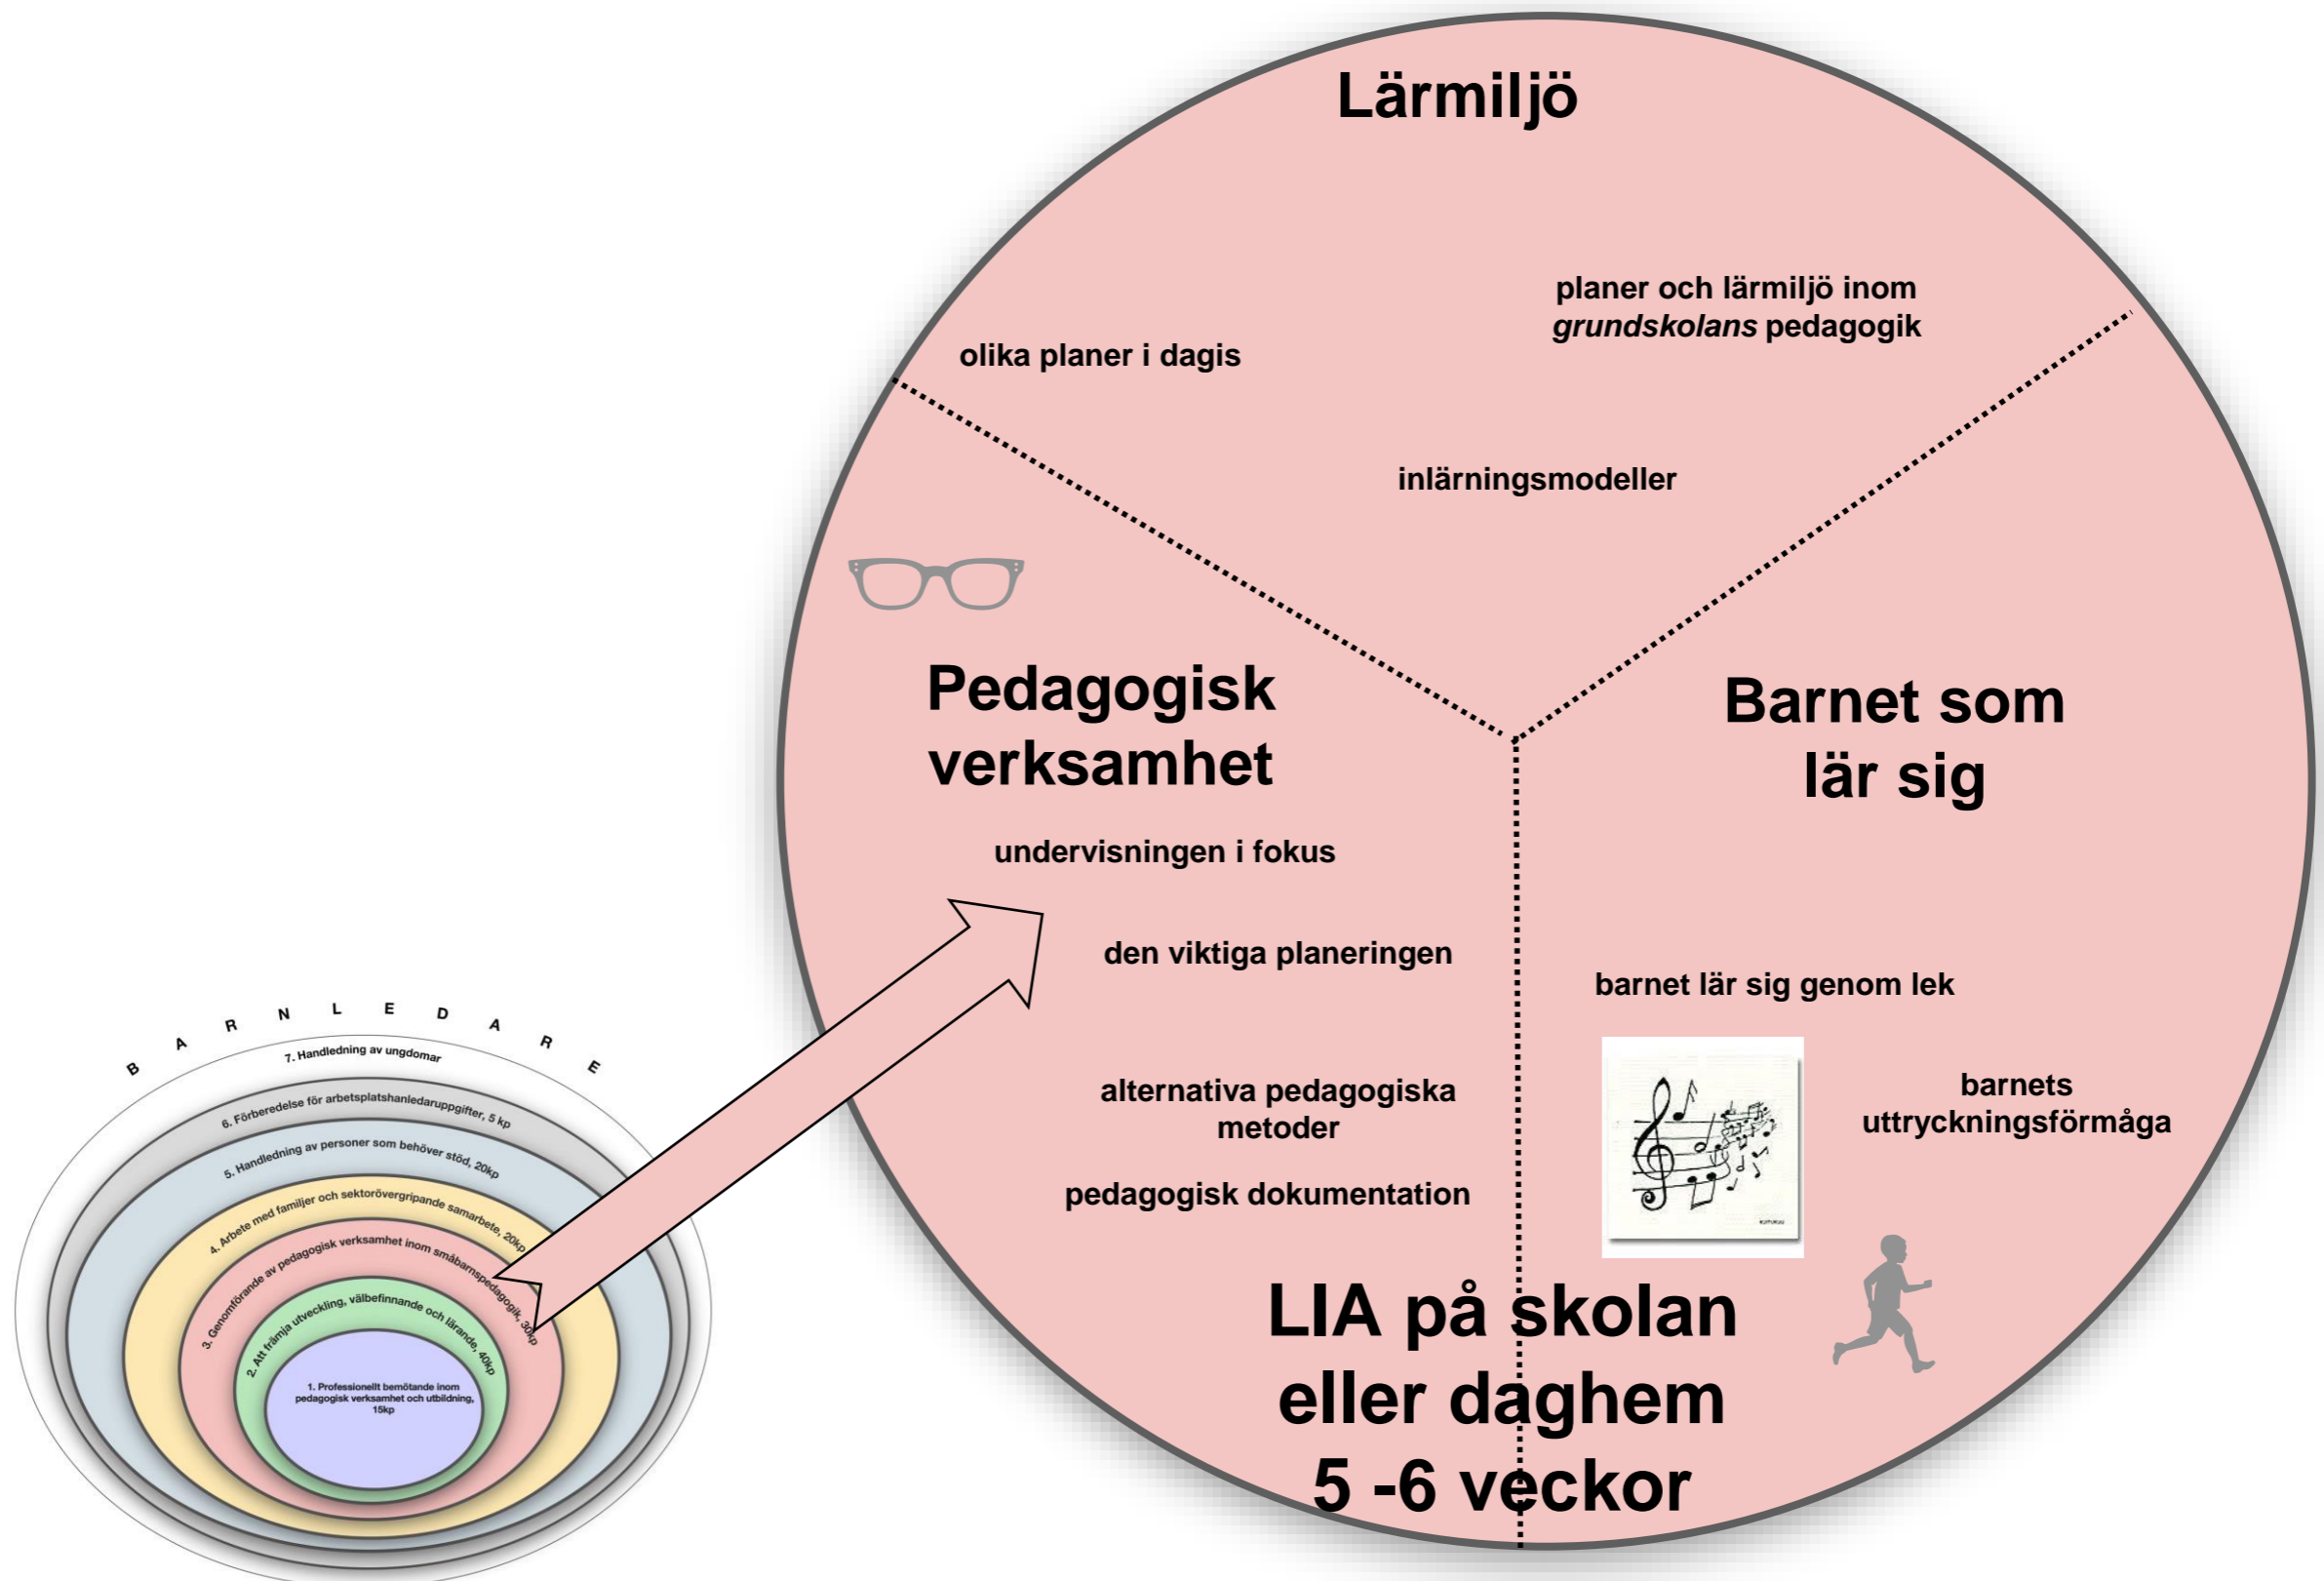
Lärmiljö

olika planer i dagis

planer och lärmiljö inom *grundskolans* pedagogik

inlärningsmodeller

Pedagogisk verksamhet

undervisningen i fokus

den viktiga planeringen

alternativa pedagogiska metoder

pedagogisk dokumentation

Barnet som lär sig

barnet lär sig genom lek

barnets uttryckningsförmåga

LIA på skolan eller daghem 5 -6 veckor

B A R N L E D A R E

7. Handledning av ungdomar

6. Förberedelse för arbetsplatshanledaruppgifter, 5 kp

5. Handledning av personer som behöver stöd, 20kp

4. Arbete med familjer och sektoröverg­ripande samarbete, 20kp

3. Genomförande av pedagogisk verksamhet inom småbarnspedagogik, 30kp

2. Att främja utveckling, välbefinnande och lärande, 40kp

1. Professionellt bemötande inom pedagogisk verksamhet och utbildning, 15kp